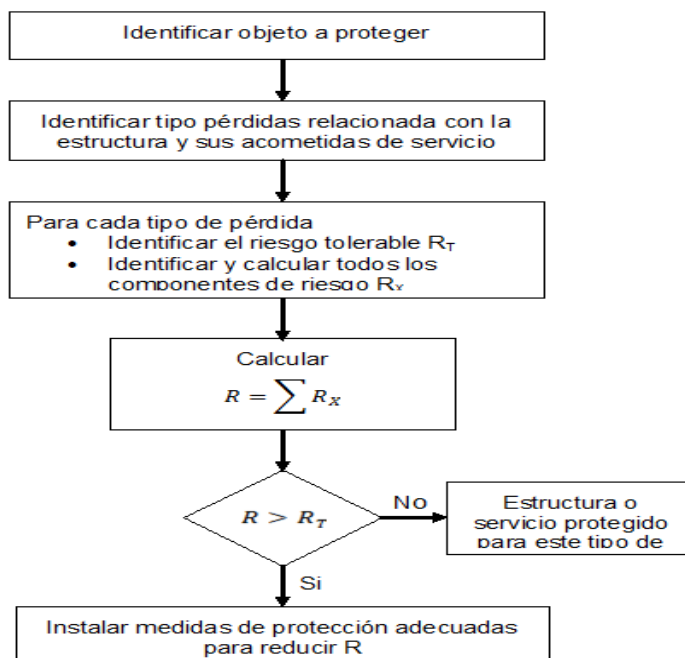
Identificar objeto a proteger

Identificar tipo pérdidas relacionada con la estructura y sus acometidas de servicio

Para cada tipo de pérdida
- Identificar el riesgo tolerable $R_T$
- Identificar y calcular todos los componentes de riesgo $R_X$

Calcular
$R = \sum R_X$

$R > R_T$

No

Estructura o servicio protegido para este tipo de

Si

Instalar medidas de protección adecuadas para reducir R